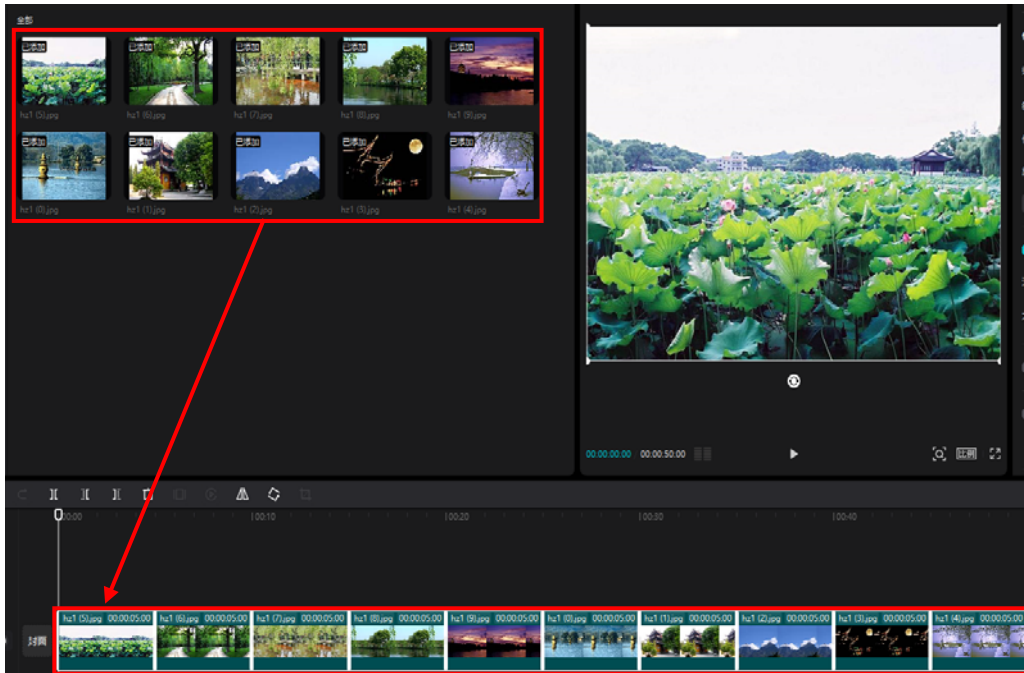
全部

已添加
hz1 (5).jpg
已添加
hz1 (6).jpg
已添加
hz1 (7).jpg
已添加
hz1 (8).jpg
已添加
hz1 (9).jpg
已添加
hz1 (0).jpg
已添加
hz1 (1).jpg
已添加
hz1 (2).jpg
已添加
hz1 (3).jpg
已添加
hz1 (4).jpg

00:00:00:00 00:00:50:00

比例

00:00 |00:10 |00:20 |00:30 |00:40

封面

hz1 (5).jpg 00:00:05:00
hz1 (6).jpg 00:00:05:00
hz1 (7).jpg 00:00:05:00
hz1 (8).jpg 00:00:05:00
hz1 (9).jpg 00:00:05:00
hz1 (0).jpg 00:00:05:00
hz1 (1).jpg 00:00:05:00
hz1 (2).jpg 00:00:05:00
hz1 (3).jpg 00:00:05:00
hz1 (4).jpg 00:00:05:00